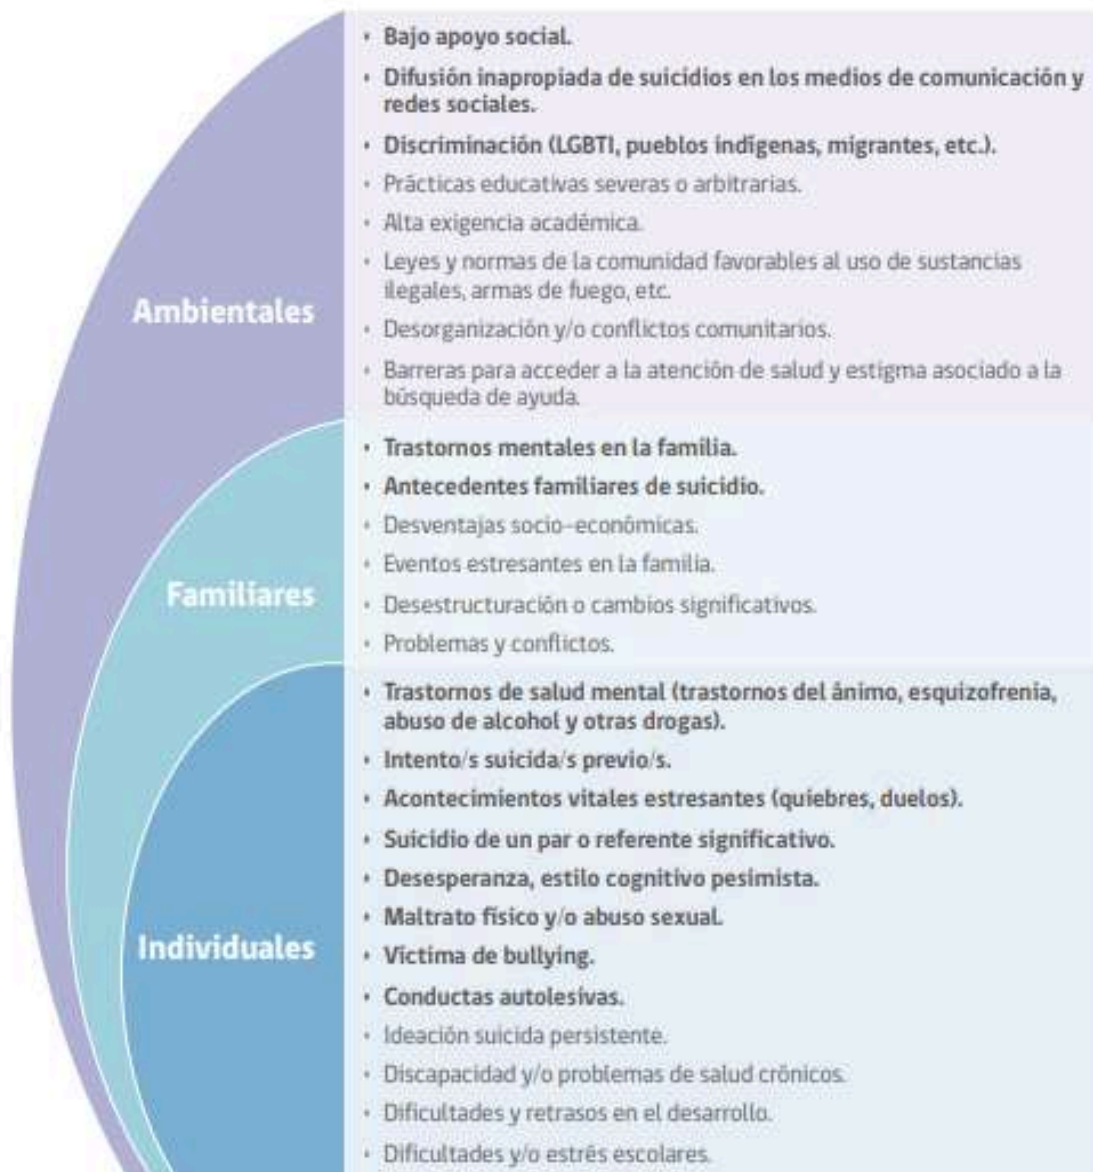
Ambientales

• Bajo apoyo social.
• Difusión inapropiada de suicidios en los medios de comunicación y redes sociales.
• Discriminación (LGBTI, pueblos indígenas, migrantes, etc.).
• Prácticas educativas severas o arbitrarias.
• Alta exigencia académica.
• Leyes y normas de la comunidad favorables al uso de sustancias ilegales, armas de fuego, etc.
• Desorganización y/o conflictos comunitarios.
• Barreras para acceder a la atención de salud y estigma asociado a la búsqueda de ayuda.

Familiares

• Trastornos mentales en la familia.
• Antecedentes familiares de suicidio.
• Desventajas socio-económicas.
• Eventos estresantes en la familia.
• Desestructuración o cambios significativos.
• Problemas y conflictos.

Individuales

• Trastornos de salud mental (trastornos del ánimo, esquizofrenia, abuso de alcohol y otras drogas).
• Intento/s suicida/s previo/s.
• Acontecimientos vitales estresantes (quiebres, duelos).
• Suicidio de un par o referente significativo.
• Desesperanza, estilo cognitivo pesimista.
• Maltrato físico y/o abuso sexual.
• Víctima de bullying.
• Conductas autolesivas.
• Ideación suicida persistente.
• Discapacidad y/o problemas de salud crónicos.
• Dificultades y retrasos en el desarrollo.
• Dificultades y/o estrés escolares.